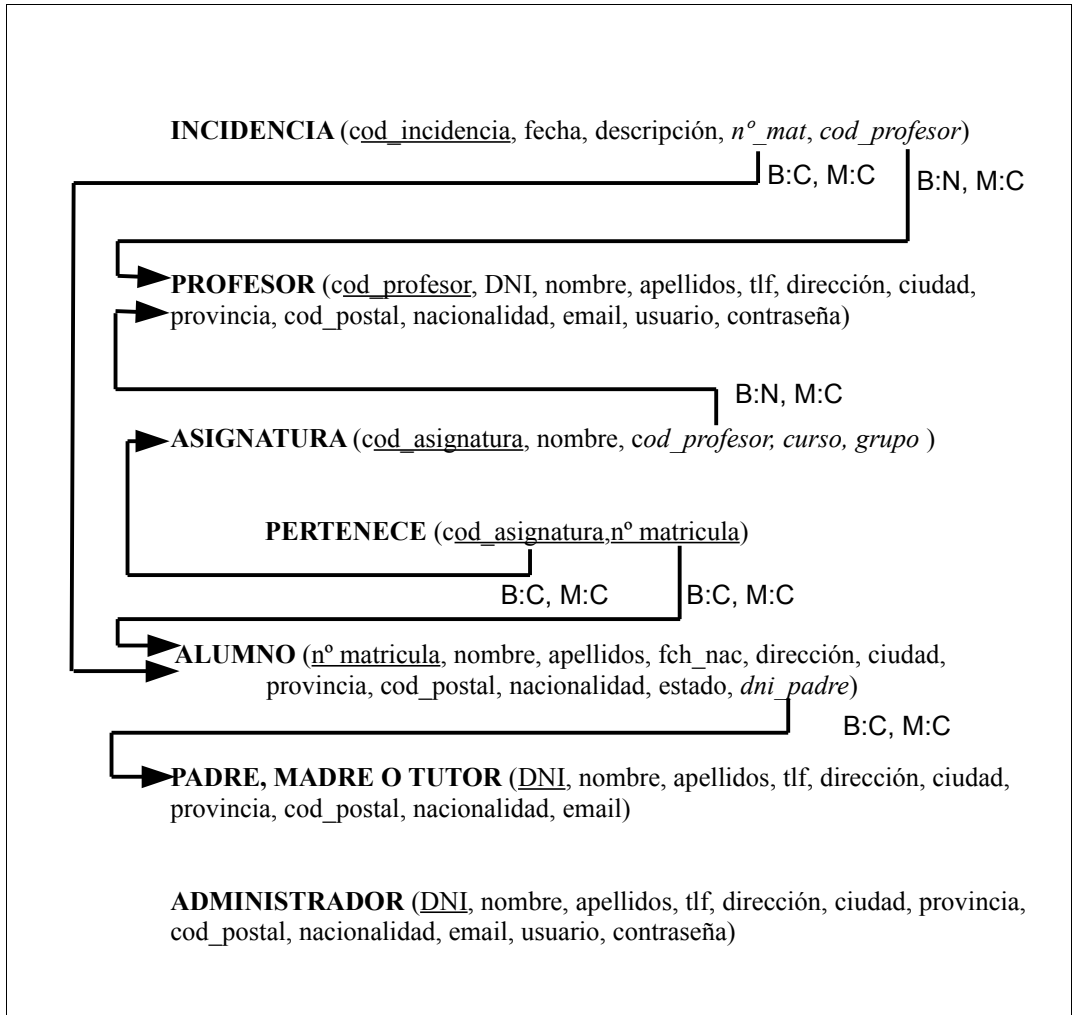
**INCIDENCIA** (cod_incidencia, fecha, descripción, *nº_mat*, *cod_profesor*)

B:C, M:C

B:N, M:C

**PROFESOR** (cod_profesor, DNI, nombre, apellidos, tlf, dirección, ciudad, provincia, cod_postal, nacionalidad, email, usuario, contraseña)

B:N, M:C

**ASIGNATURA** (cod_asignatura, nombre, c*od_profesor, curso, grupo* )

**PERTENECE** (cod_asignatura,nº matricula)

B:C, M:C

B:C, M:C

**ALUMNO** (nº matricula, nombre, apellidos, fch_nac, dirección, ciudad, provincia, cod_postal, nacionalidad, estado, *dni_padre*)

B:C, M:C

**PADRE, MADRE O TUTOR** (DNI, nombre, apellidos, tlf, dirección, ciudad, provincia, cod_postal, nacionalidad, email)

**ADMINISTRADOR** (DNI, nombre, apellidos, tlf, dirección, ciudad, provincia, cod_postal, nacionalidad, email, usuario, contraseña)